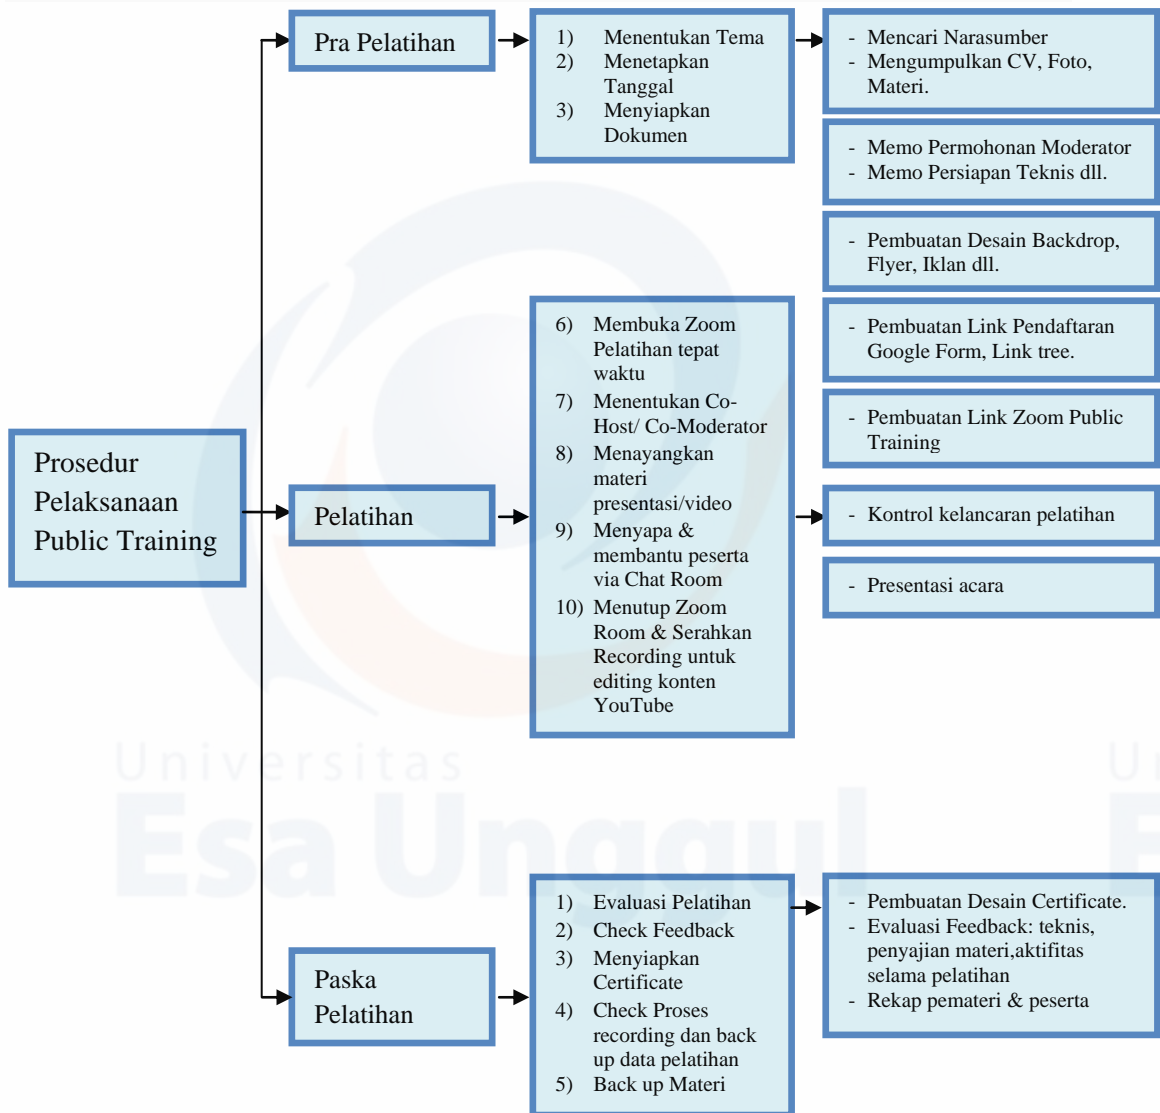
Prosedur Pelaksanaan Public Training

Pra Pelatihan

1) Menentukan Tema
2) Menetapkan Tanggal
3) Menyiapkan Dokumen

- Mencari Narasumber
- Mengumpulkan CV, Foto, Materi.

- Memo Permohonan Moderator
- Memo Persiapan Teknis dll.

- Pembuatan Desain Backdrop, Flyer, Iklan dll.

- Pembuatan Link Pendaftaran Google Form, Link tree.

- Pembuatan Link Zoom Public Training

Pelatihan

6) Membuka Zoom Pelatihan tepat waktu
7) Menentukan Co-Host/ Co-Moderator
8) Menayangkan materi presentasi/video
9) Menyapa & membantu peserta via Chat Room
10) Menutup Zoom Room & Serahkan Recording untuk editing konten YouTube

- Kontrol kelancaran pelatihan

- Presentasi acara

Paska Pelatihan

1) Evaluasi Pelatihan
2) Check Feedback
3) Menyiapkan Certificate
4) Check Proses recording dan back up data pelatihan
5) Back up Materi

- Pembuatan Desain Certificate.
- Evaluasi Feedback: teknis, penyajian materi,aktifitas selama pelatihan
- Rekap pemateri & peserta

Universitas Esa Unggul